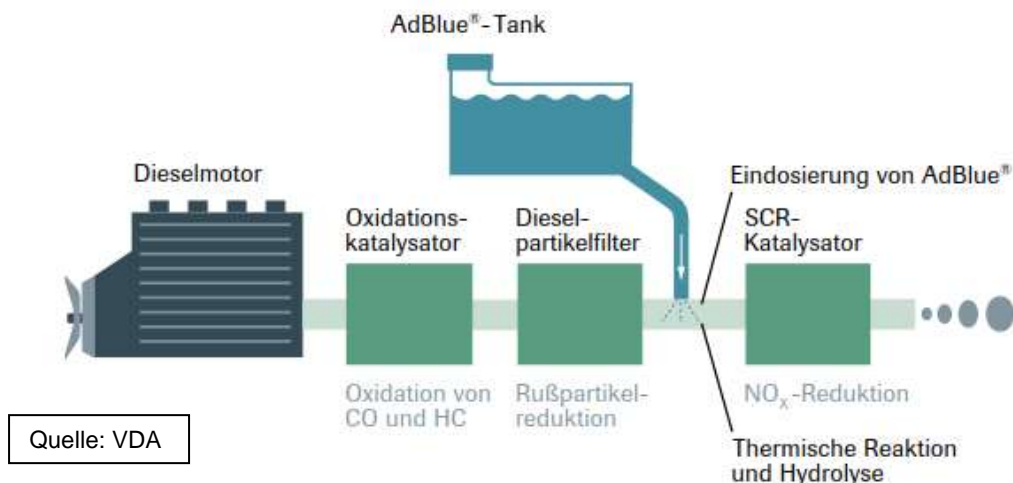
AdBlue®-Tank

Dieselmotor

Oxidationskatalysator

Dieselpartikelfilter

Eindosierung von AdBlue®

SCR-Katalysator

Oxidation von CO und HC

Rußpartikelreduktion

$NO_x$-Reduktion

Quelle: VDA

Thermische Reaktion und Hydrolyse